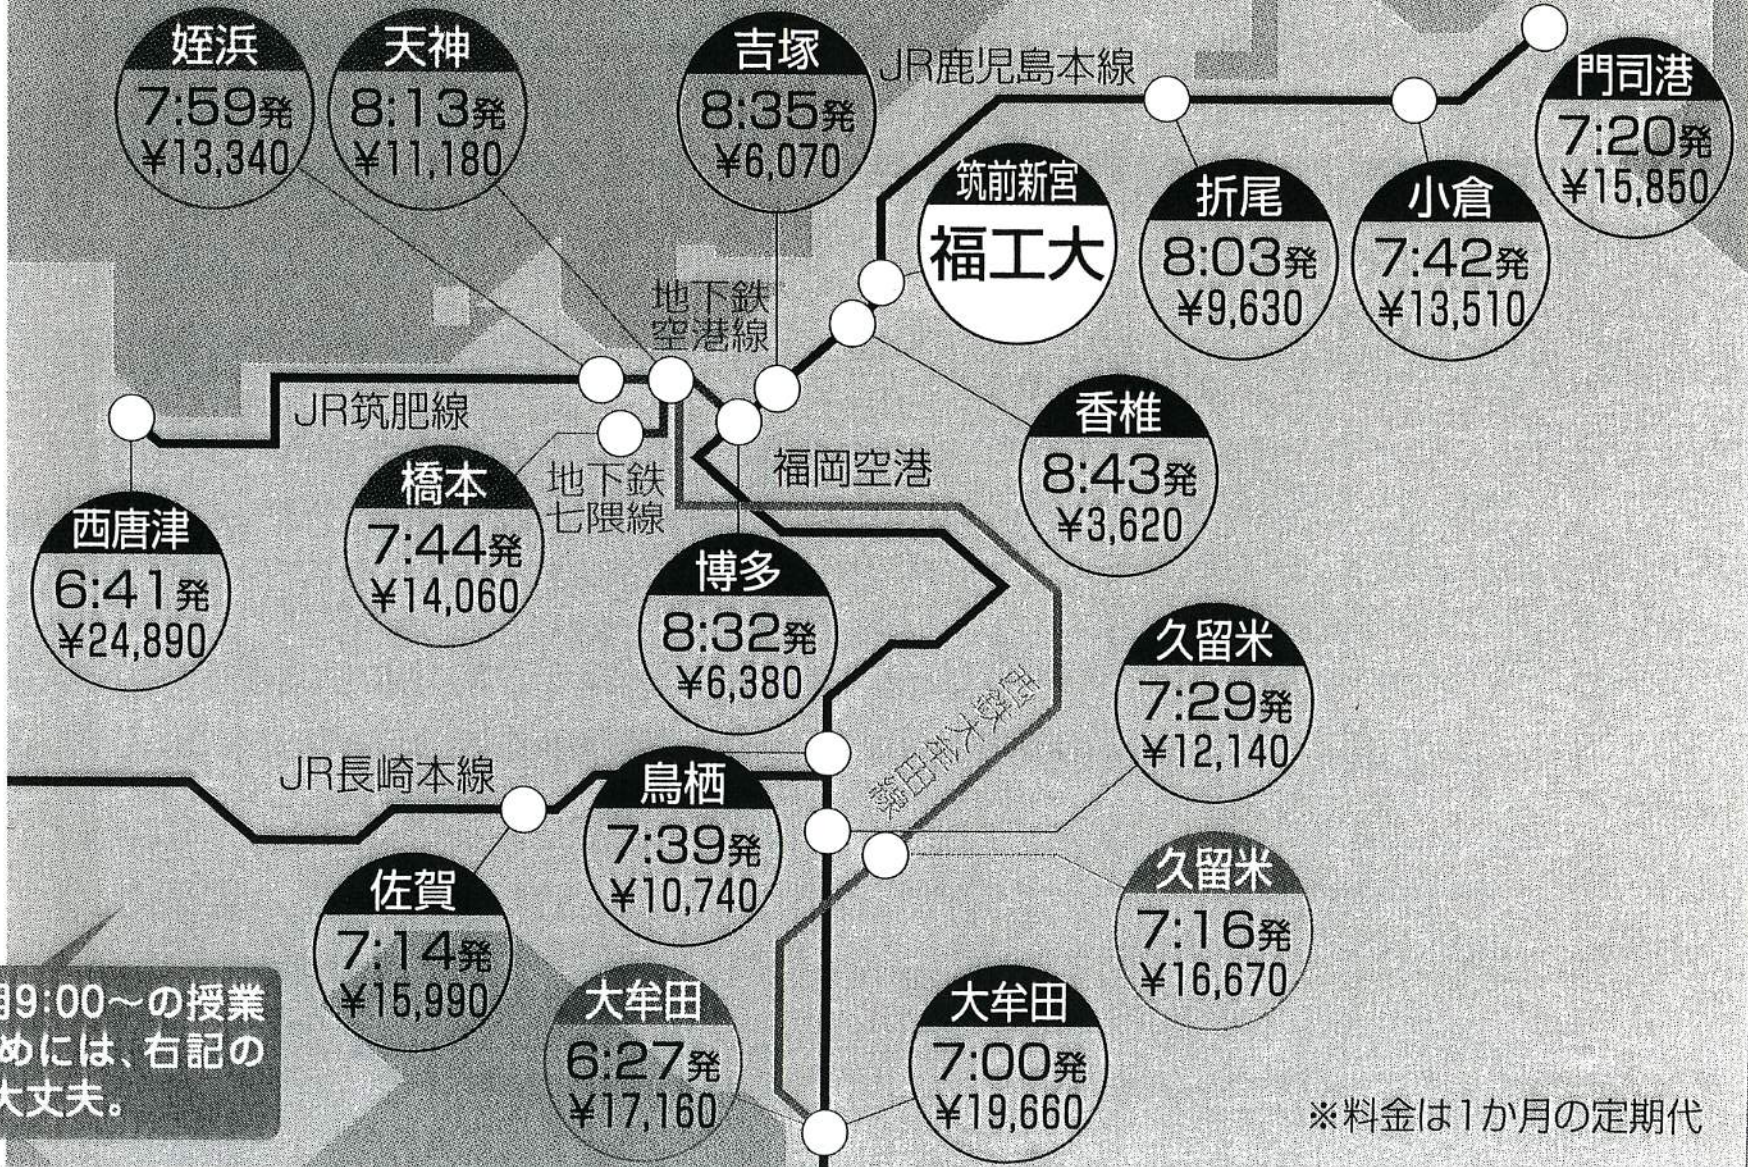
姪浜
7:59発
¥13,340

天神
8:13発
¥11,180

吉塚
8:35発
¥6,070

JR鹿児島本線

門司港
7:20発
¥15,850

筑前新宮
福工大

折尾
8:03発
¥9,630

小倉
7:42発
¥13,510

地下鉄
空港線

JR筑肥線

香椎
8:43発
¥3,620

西唐津
6:41発
¥24,890

橋本
7:44発
¥14,060

地下鉄
七隈線

福岡空港

博多
8:32発
¥6,380

西鉄大牟田線

久留米
7:29発
¥12,140

JR長崎本線

鳥栖
7:39発
¥10,740

佐賀
7:14発
¥15,990

久留米
7:16発
¥16,670

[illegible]月9:00～の授業
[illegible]めには、右記の
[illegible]大丈夫。

大牟田
6:27発
¥17,160

大牟田
7:00発
¥19,660

※料金は1か月の定期代